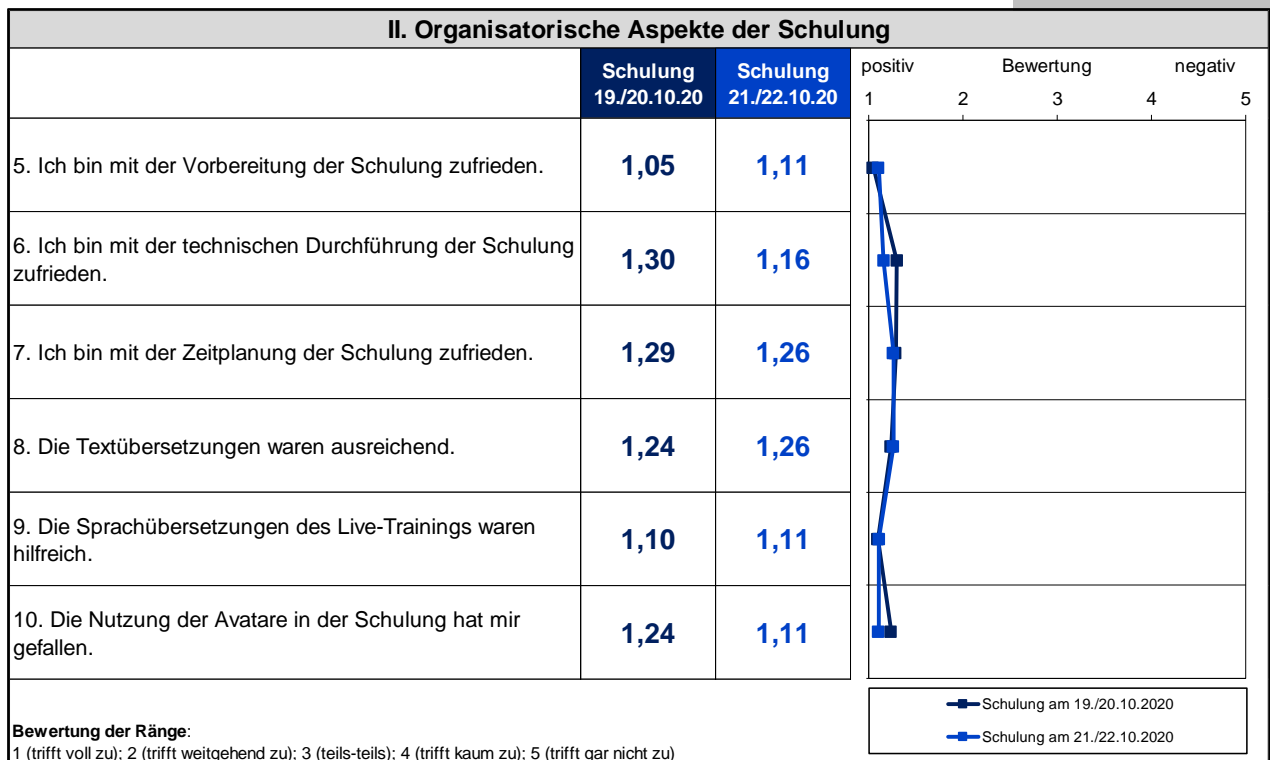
II. Organisatorische Aspekte der Schulung

| | Schulung 19./20.10.20 | Schulung 21./22.10.20 |
|---|---|---|
| 5. Ich bin mit der Vorbereitung der Schulung zufrieden. | 1,05 | 1,11 |
| 6. Ich bin mit der technischen Durchführung der Schulung zufrieden. | 1,30 | 1,16 |
| 7. Ich bin mit der Zeitplanung der Schulung zufrieden. | 1,29 | 1,26 |
| 8. Die Textübersetzungen waren ausreichend. | 1,24 | 1,26 |
| 9. Die Sprachübersetzungen des Live-Trainings waren hilfreich. | 1,10 | 1,11 |
| 10. Die Nutzung der Avatare in der Schulung hat mir gefallen. | 1,24 | 1,11 |

positiv Bewertung negativ
1 2 3 4 5

Schulung am 19./20.10.2020
Schulung am 21./22.10.2020

Bewertung der Ränge:
1 (trifft voll zu); 2 (trifft weitgehend zu); 3 (teils-teils); 4 (trifft kaum zu); 5 (trifft gar nicht zu)